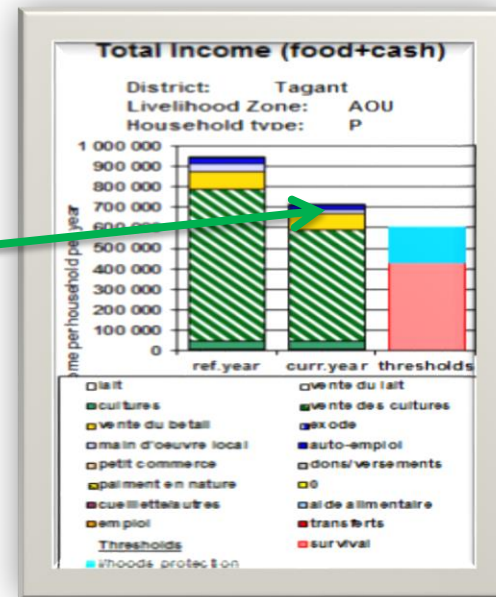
Total Income (food+cash)

District: Tagant
Livelihood Zone: AOU
Household type: P

1 000 000
900 000
800 000
700 000
600 000
500 000
400 000
300 000
200 000
100 000
0

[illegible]me per household per year

ref.year
curr.year
thresholds

lait
vente du lait
cultures
vente des cultures
vente du betail
exode
main d'oeuvre local
auto-emploi
petit commerce
dons/versements
paiment en nature
0
cueillettes/autres
aide alimentaire
emploi
transferts
Thresholds
survival
livelihoods protection